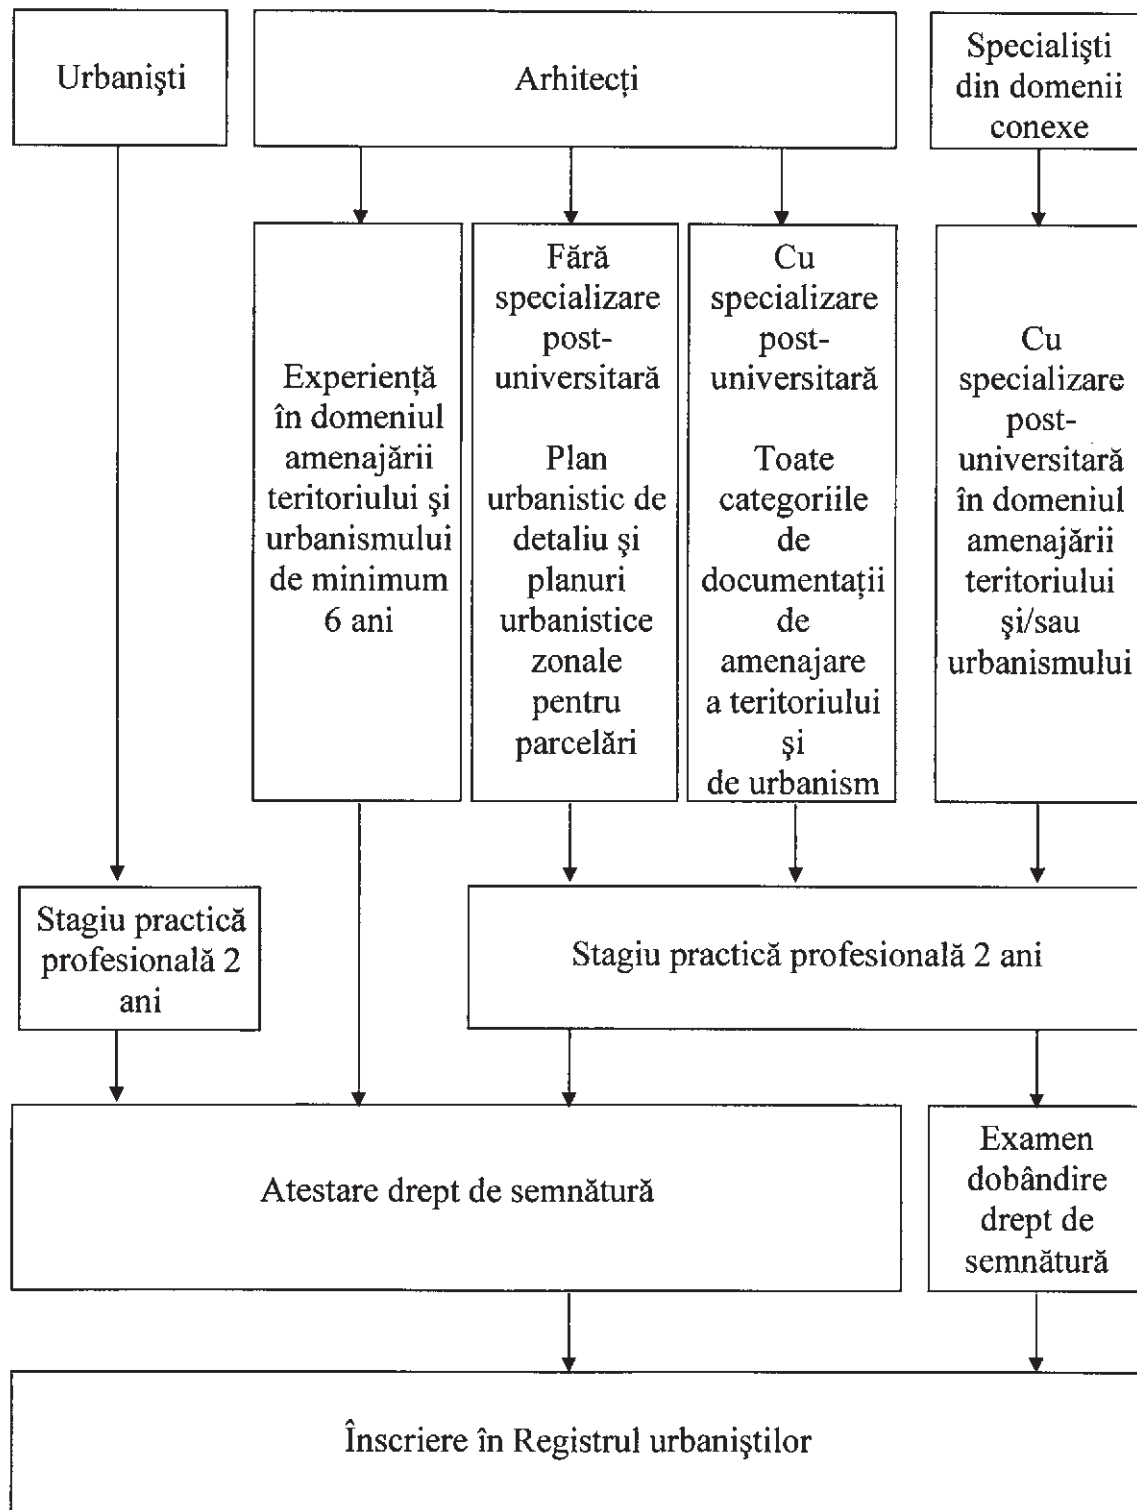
Urbanişti

Arhitecţi

Specialişti din domenii conexe

Experienţă în domeniul amenajării teritoriului şi urbanismului de minimum 6 ani

Fără specializare post-universitară

Plan urbanistic de detaliu şi planuri urbanistice zonale pentru parcelări

Cu specializare post-universitară

Toate categoriile de documentaţii de amenajare a teritoriului şi de urbanism

Cu specializare post-universitară în domeniul amenajării teritoriului şi/sau urbanismului

Stagiu practică profesională 2 ani

Stagiu practică profesională 2 ani

Atestare drept de semnătură

Examen dobândire drept de semnătură

Înscriere în Registrul urbaniştilor